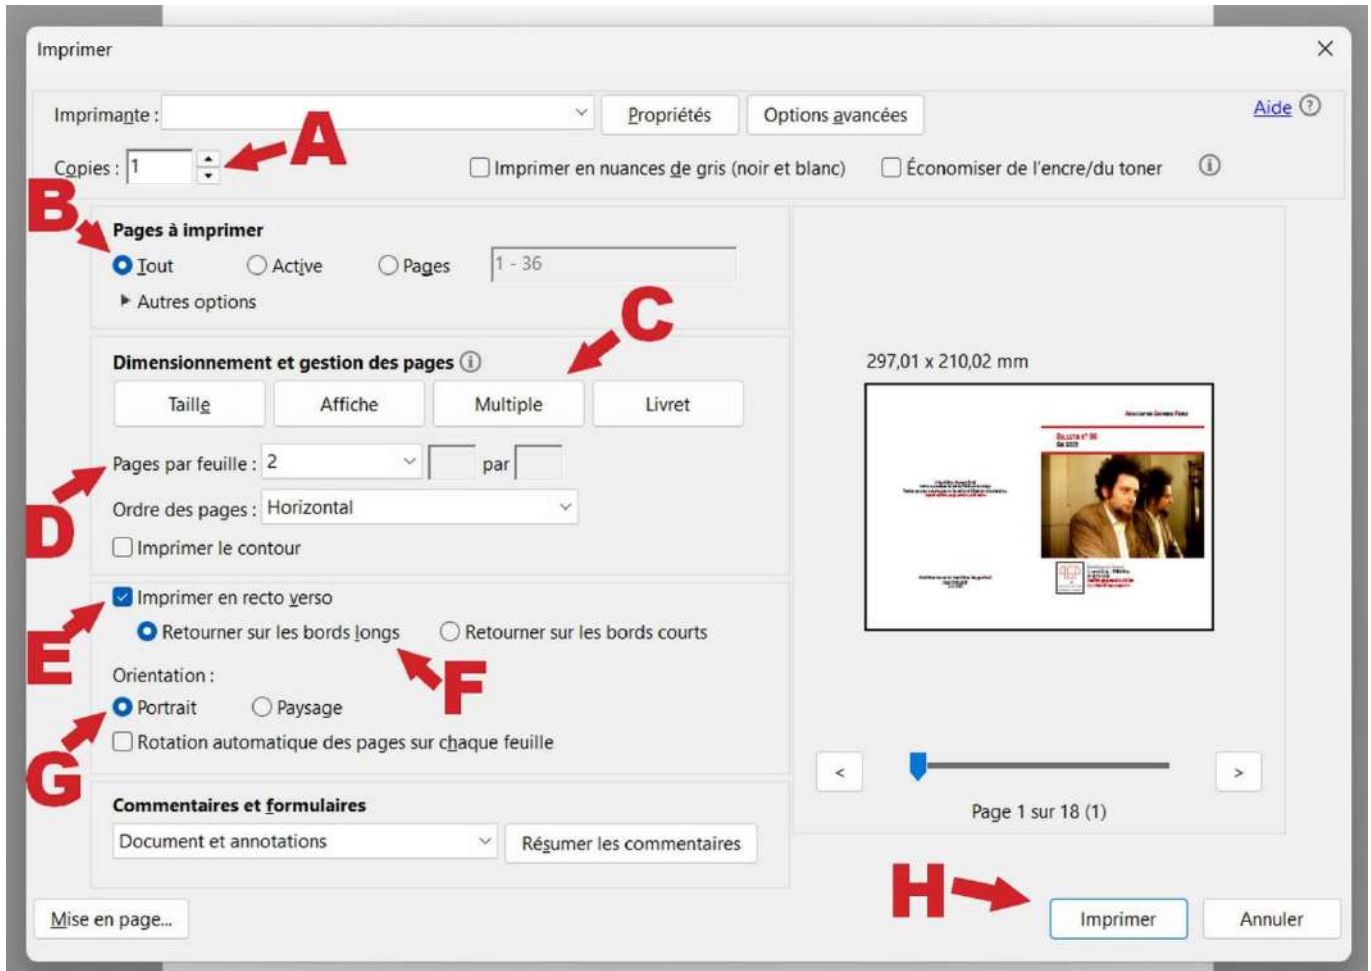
Imprimer

Imprimante :
Propriétés
Options avancées
Aide

Copies : 1
A
Imprimer en nuances de gris (noir et blanc)
Économiser de l'encre/du toner

B
Pages à imprimer
Tout
Active
Pages
1 - 36
Autres options

C
Dimensionnement et gestion des pages
Taille
Affiche
Multiple
Livret

Pages par feuille : 2
par
D
Ordre des pages : Horizontal
Imprimer le contour

Imprimer en recto verso
E
Retourner sur les bords longs
Retourner sur les bords courts
F
Orientation :
Portrait
Paysage
G
Rotation automatique des pages sur chaque feuille

Commentaires et formulaires
Document et annotations
Résumer les commentaires

297,01 x 210,02 mm

<
>
Page 1 sur 18 (1)

Mise en page...
H
Imprimer
Annuler